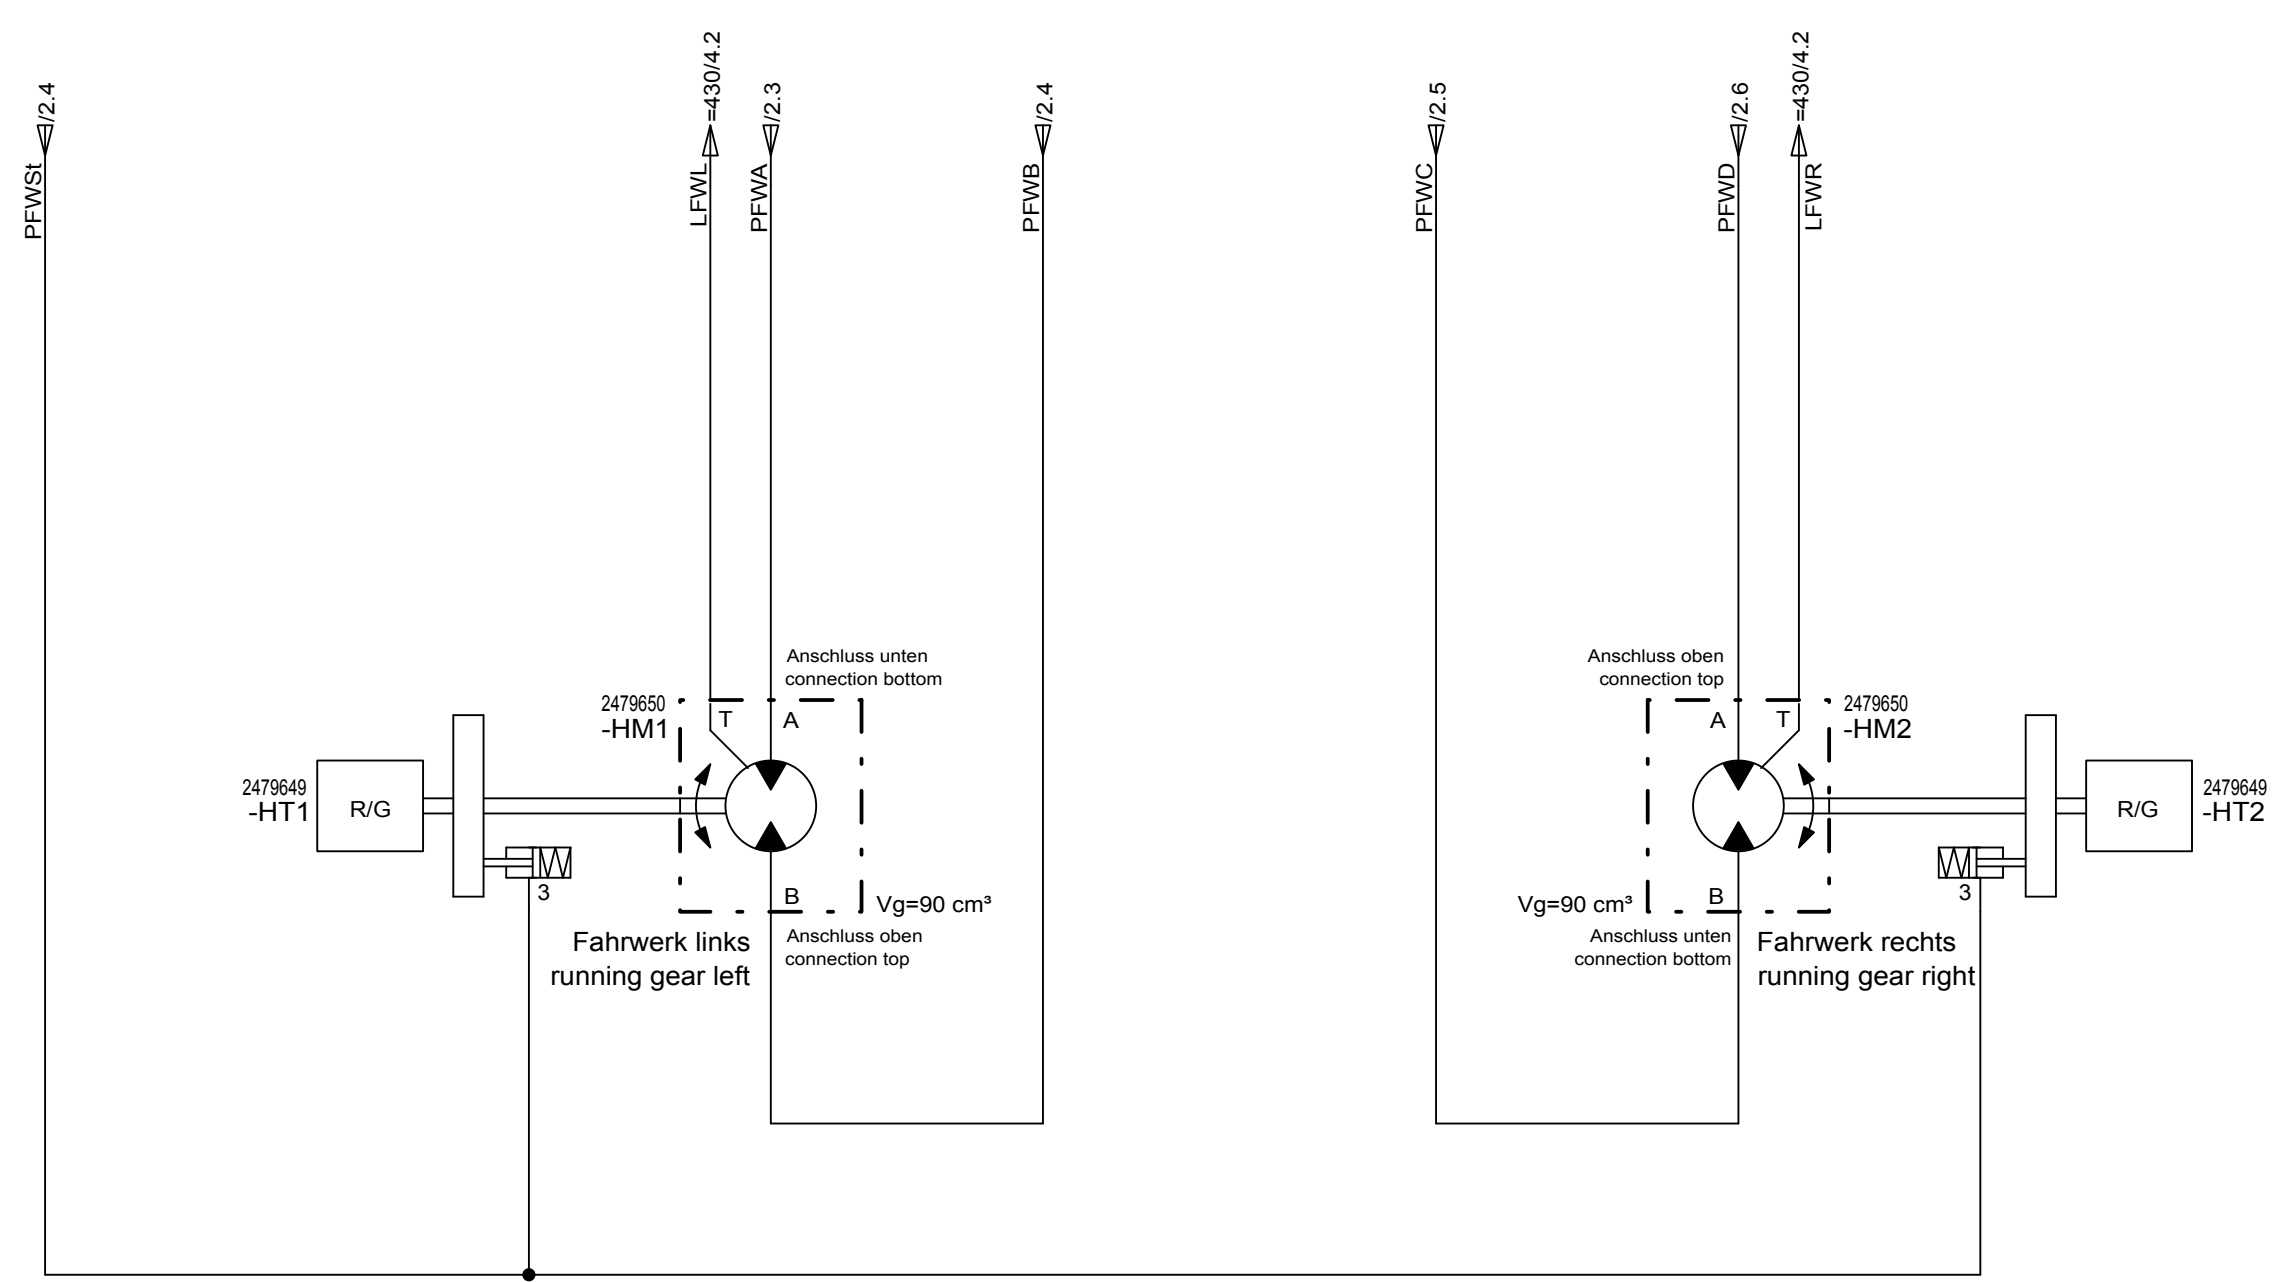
PFWSt /2.4

LFWL =430/4.2

PFWA /2.3

PFWB /2.4

PFWC /2.5

PFWD /2.6

LFWR =430/4.2

Anschluss unten
connection bottom

2479650
-HM1

T A

2479649
-HT1

R/G

3

B

Vg=90 cm³

Fahrwerk links
running gear left

Anschluss oben
connection top

Anschluss oben
connection top

2479650
-HM2

A T

2479649
-HT2

R/G

3

Vg=90 cm³

B

Anschluss unten
connection bottom

Fahrwerk rechts
running gear right